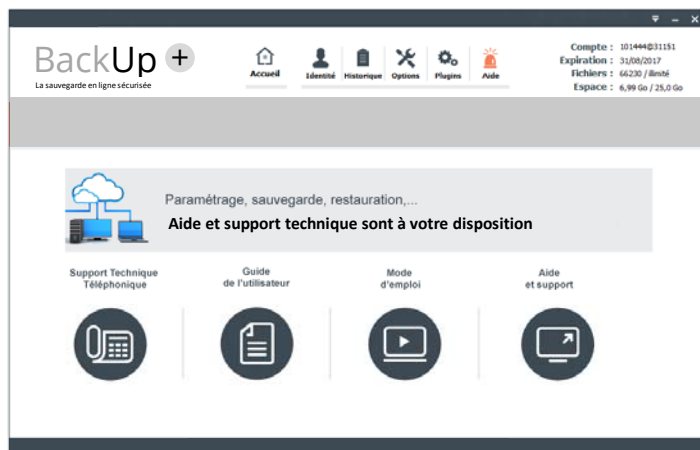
BackUp +
La sauvegarde en ligne sécurisée

Accueil
Identité
Historique
Options
Plugins
Aide

Compte : 101444@31151
Expiration : 31/08/2017
Fichiers : 66230 / illimité
Espace : 6,99 Go / 25,0 Go

Paramétrage, sauvegarde, restauration,...
Aide et support technique sont à votre disposition

Support Technique Téléphonique

Guide de l'utilisateur

Mode d'emploi

Aide et support